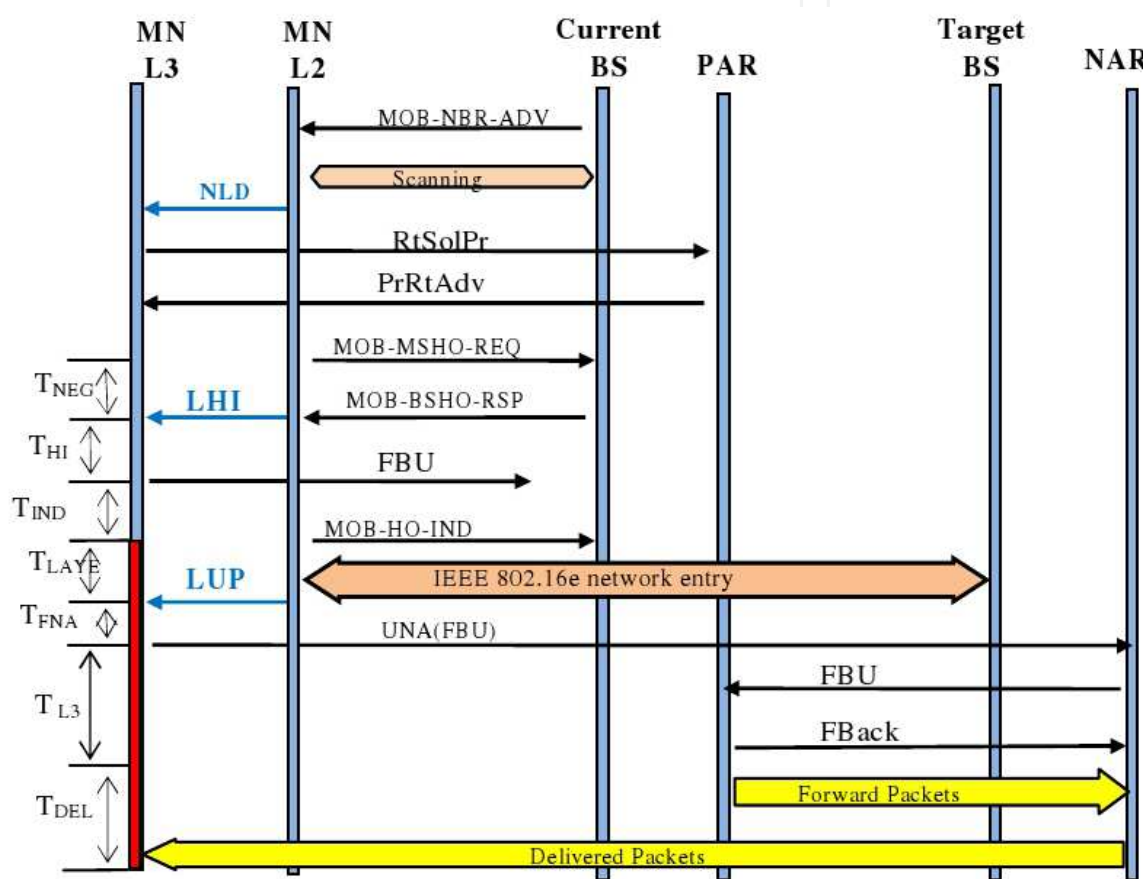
MN L3
MN L2
Current BS
PAR
Target BS
NAR

MOB-NBR-ADV
Scanning
NLD
RtSolPr
PrRtAdv
MOB-MSHO-REQ
$T_{NEG}$
LHI
MOB-BSHO-RSP
$T_{HI}$
FBU
$T_{IND}$
MOB-HO-IND
$T_{LAYE}$
LUP
IEEE 802.16e network entry
$T_{FNA}$
UNA(FBU)
FBU
$T_{L3}$
FBack
$T_{DEL}$
Forward Packets
Delivered Packets